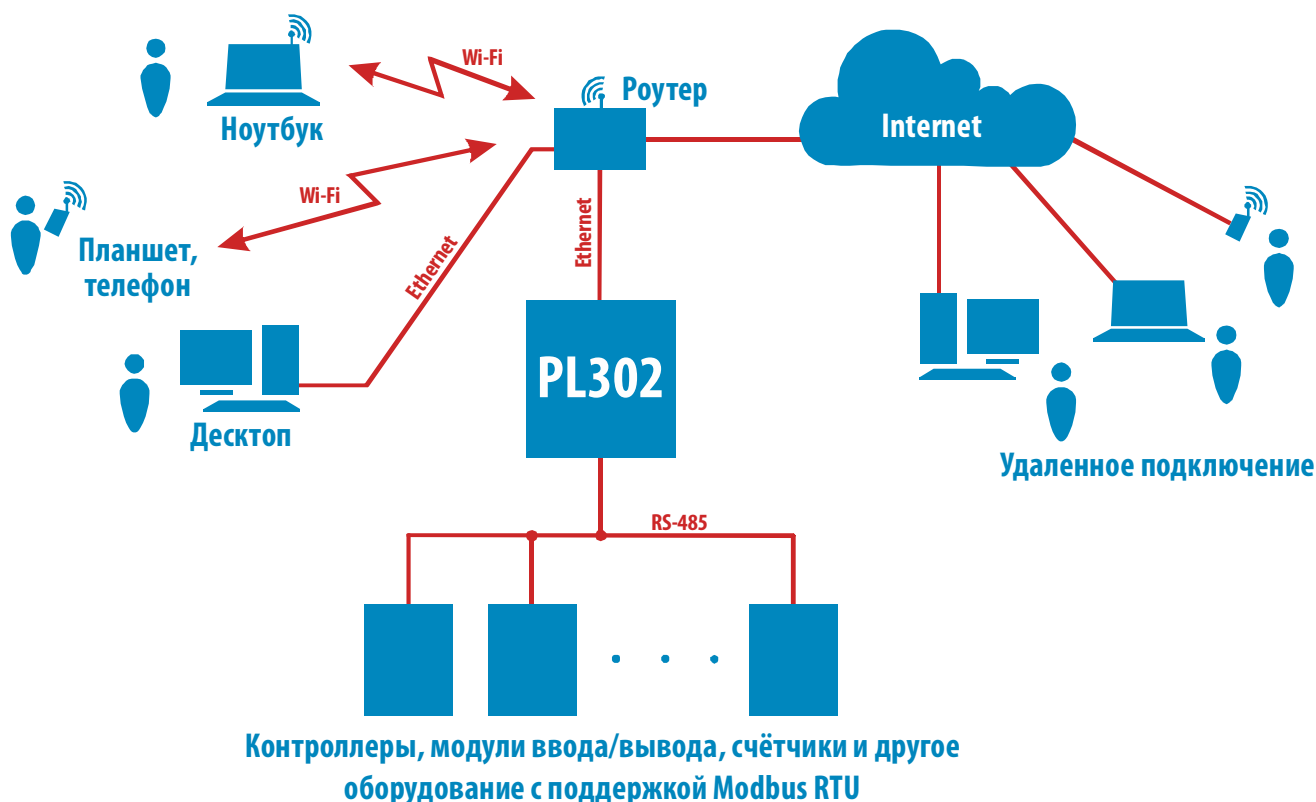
Wi-Fi

Ноутбук

Роутер

Internet

Wi-Fi

Планшет, телефон

Ethernet

Ethernet

PL302

Десктоп

Удаленное подключение

RS-485

Контроллеры, модули ввода/вывода, счётчики и другое оборудование с поддержкой Modbus RTU